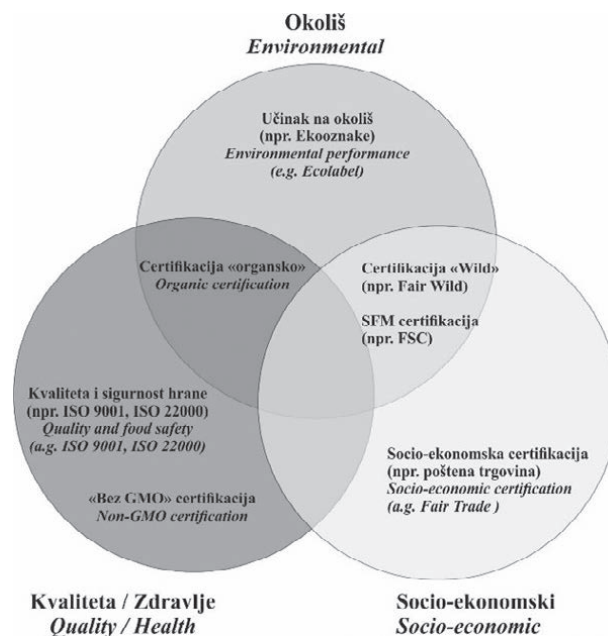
Okoliš
Environmental

Učinak na okoliš
(npr. Ekooznake)
Environmental performance
(e.g. Ecolabel)

Certifikacija «organsko»
Organic certification

Certifikacija «Wild»
(npr. Fair Wild)

SFM certifikacija
(npr. FSC)

Kvaliteta i sigurnost hrane
(npr. ISO 9001, ISO 22000)
Quality and food safety
(a.g. ISO 9001, ISO 22000)

«Bez GMO» certifikacija
Non-GMO certification

Socio-ekonomska certifikacija
(npr. poštena trgovina)
Socio-economic certification
(a.g. Fair Trade )

Kvaliteta / Zdravlje
Quality / Health

Socio-ekonomski
Socio-economic